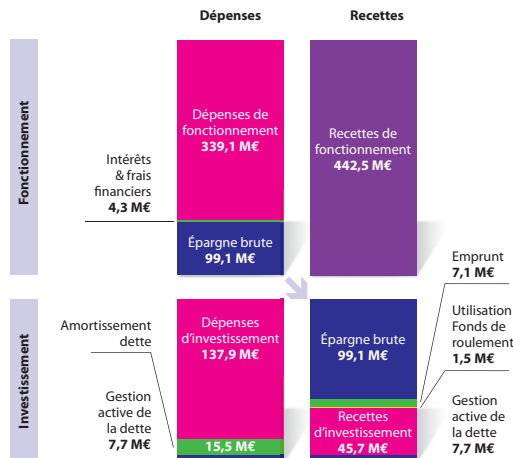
Dépenses

Recettes

Fonctionnement

Intérêts & frais financiers
4,3 M€

Dépenses de fonctionnement
339,1 M€

Épargne brute
99,1 M€

Recettes de fonctionnement
442,5 M€

Investissement

Amortissement dette

Gestion active de la dette
7,7 M€

Dépenses d'investissement
137,9 M€

15,5 M€

Épargne brute
99,1 M€

Recettes d'investissement
45,7 M€

Emprunt
7,1 M€

Utilisation Fonds de roulement
1,5 M€

Gestion active de la dette
7,7 M€